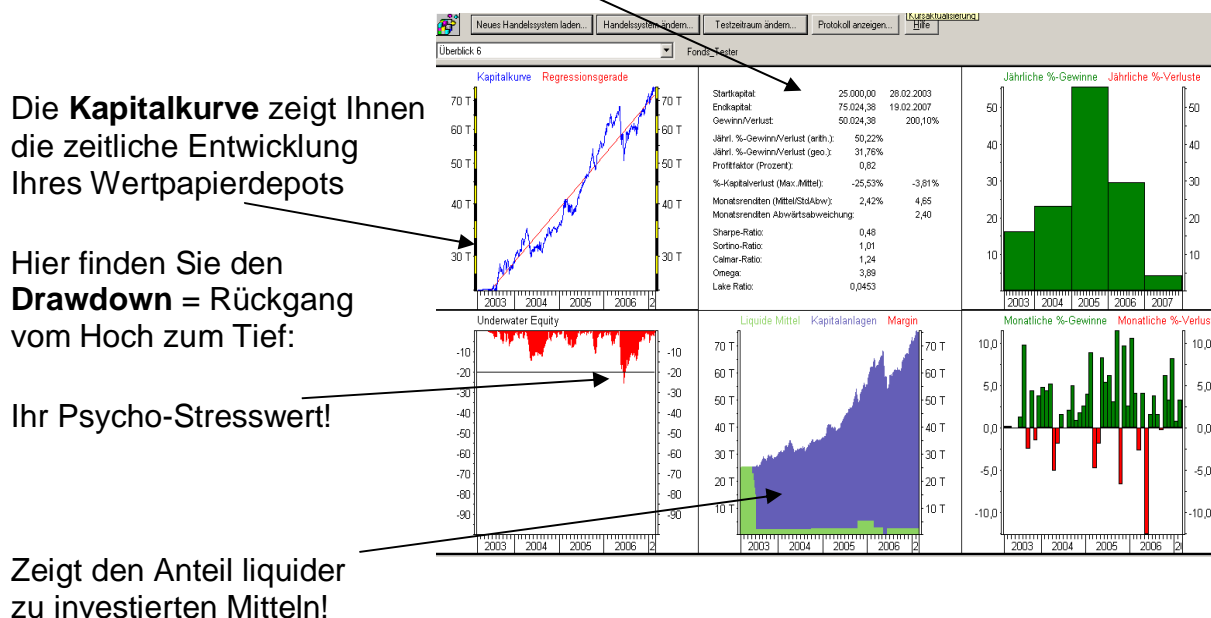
Neues Handelssystem laden... | Handelssystem ändern... | Testzeitraum ändern... | Protokoll anzeigen... | Kursaktualisierung | Hilfe

Überblick 6

Fonds_Tester

Die **Kapitalkurve** zeigt Ihnen die zeitliche Entwicklung Ihres Wertpapierdepots

Hier finden Sie den **Drawdown** = Rückgang vom Hoch zum Tief:

Ihr Psycho-Stresswert!

Zeigt den Anteil liquider zu investierten Mitteln!

Kapitalkurve Regressionsgerade

70 T 60 T 50 T 40 T 30 T

2003 2004 2005 2006 2

| | | |
|---|---|---|
| Startkapital: | 25.000,00 | 28.02.2003 |
| Endkapital: | 75.024,38 | 19.02.2007 |
| Gewinn/Verlust: | 50.024,38 | 200,10% |
| Jährl. %-Gewinn/Verlust (arith.): | 50,22% | |
| Jährl. %-Gewinn/Verlust (geo.): | 31,76% | |
| Profitfaktor (Prozent): | 0,82 | |
| %-Kapitalverlust (Max./Mittel): | -25,53% | -3,81% |
| Monatsrenditen (Mittel/StdAbw): | 2,42% | 4,65 |
| Monatsrenditen Abwärtsabweichung: | | 2,40 |
| Sharpe-Ratio: | 0,48 | |
| Sortino-Ratio: | 1,01 | |
| Calmar-Ratio: | 1,24 | |
| Omega: | 3,89 | |
| Lake Ratio: | 0,0453 | |

Jährliche %-Gewinne Jährliche %-Verluste

50 40 30 20 10

2003 2004 2005 2006 2007

Underwater Equity

-10 -20 -30 -40 -50 -60 -70 -80 -90

2003 2004 2005 2006 2

Liquide Mittel Kapitalanlagen Margin

70 T 60 T 50 T 40 T 30 T 20 T 10 T

2003 2004 2005 2006 2

Monatliche %-Gewinne Monatliche %-Verluste

10,0 5,0 0,0 -5,0 -10,0

2003 2004 2005 2006 2